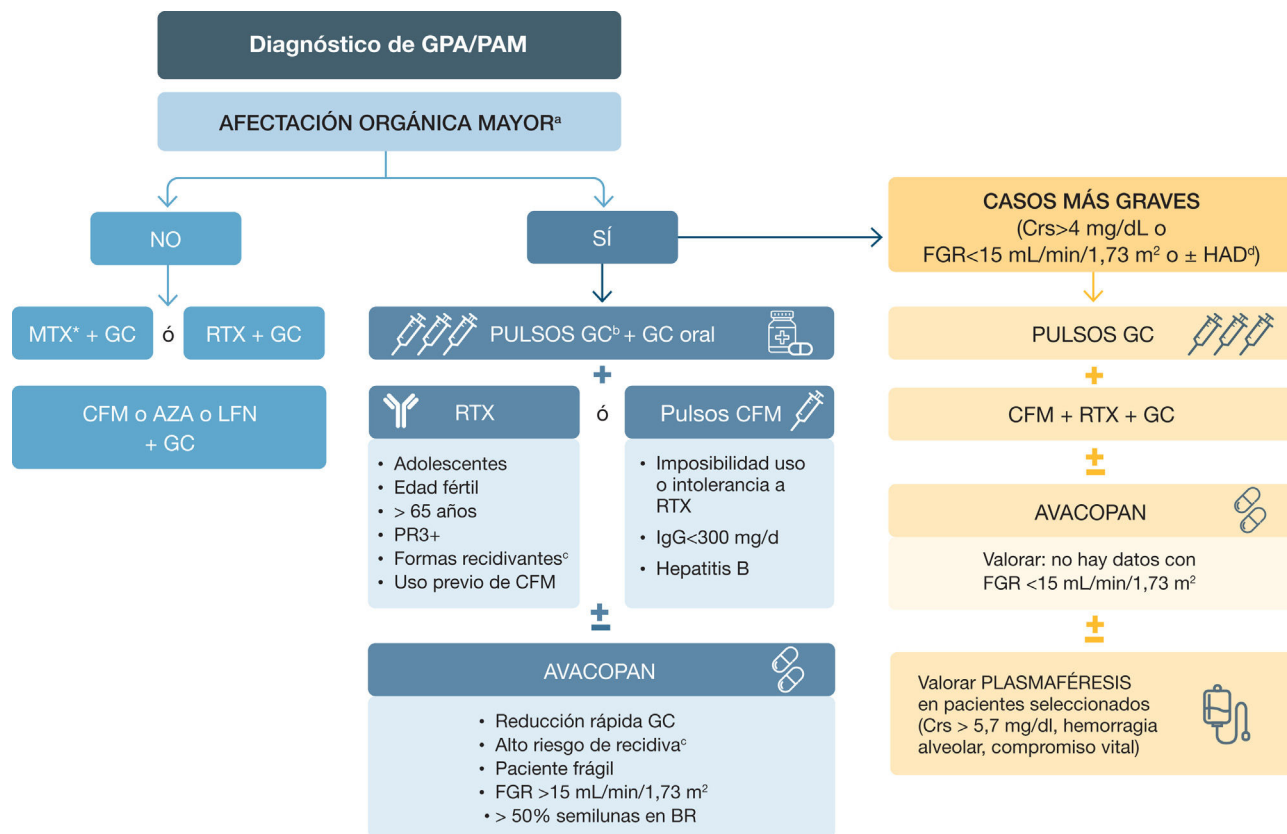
Diagnóstico de GPA/PAM

AFECTACIÓN ORGÁNICA MAYOR$^{a}$

NO

MTX* + GC ó RTX + GC

CFM o AZA o LFN + GC

SÍ

PULSOS GC$^{b}$ + GC oral

+

RTX

- Adolescentes
- Edad fértil
- > 65 años
- PR3+
- Formas recidivantes$^{c}$
- Uso previo de CFM

ó

Pulsos CFM

- Imposibilidad uso o intolerancia a RTX
- IgG<300 mg/d
- Hepatitis B

±

AVACOPAN

- Reducción rápida GC
- Alto riesgo de recidiva$^{c}$
- Paciente frágil
- FGR >15 mL/min/1,73 m$^{2}$
- > 50% semilunas en BR

CASOS MÁS GRAVES (Crs>4 mg/dL o FGR<15 mL/min/1,73 m$^{2}$ o ± HAD$^{d}$)

PULSOS GC

+

CFM + RTX + GC

±

AVACOPAN

Valorar: no hay datos con FGR <15 mL/min/1,73 m$^{2}$

±

Valorar PLASMAFÉRESIS en pacientes seleccionados (Crs > 5,7 mg/dl, hemorragia alveolar, compromiso vital)